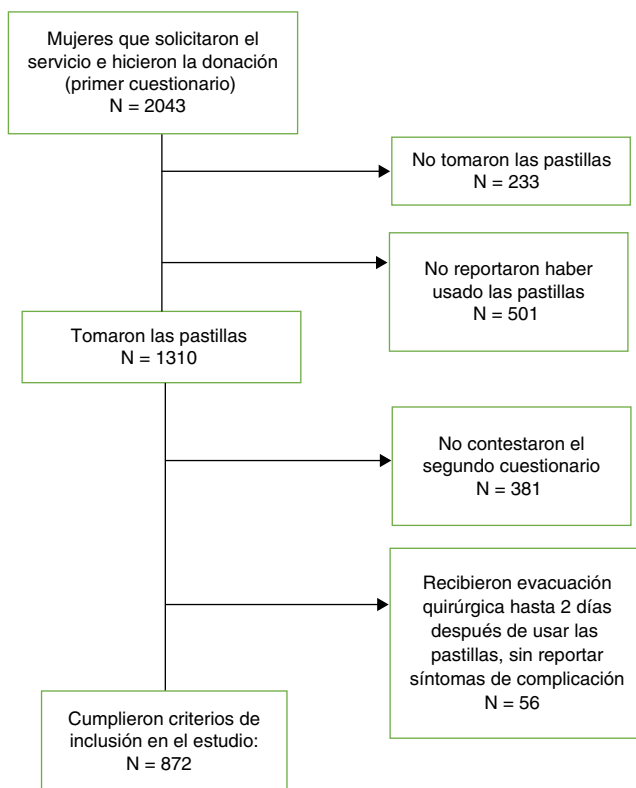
Mujeres que solicitaron el servicio e hicieron la donación (primer cuestionario)
N = 2043

No tomaron las pastillas
N = 233

No reportaron haber usado las pastillas
N = 501

Tomaron las pastillas
N = 1310

No contestaron el segundo cuestionario
N = 381

Recibieron evacuación quirúrgica hasta 2 días después de usar las pastillas, sin reportar síntomas de complicación
N = 56

Cumplieron criterios de inclusión en el estudio:
N = 872